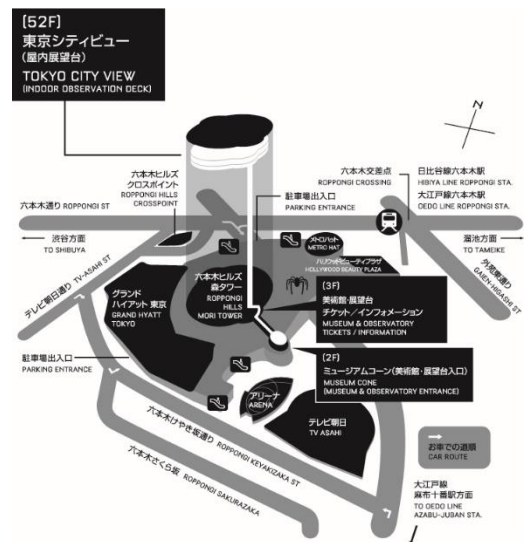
[52F]
東京シティビュー
(屋内展望台)
TOKYO CITY VIEW
(INDOOR OBSERVATION DECK)

N

六本木ヒルズ
クロスポイント
ROPPONGI HILLS
CROSSPOINT

六本木交差点
ROPPONGI CROSSING

日比谷線六本木駅
HIBIYA LINE ROPPONGI STA.
大江戸線六本木駅
OEDO LINE ROPPONGI STA.

六本木通り ROPPONGI ST

駐車場出入口
PARKING ENTRANCE

← 渋谷方面
TO SHIBUYA

溜池方面 →
TO TAMEIKE

メトロハット
METRO HAT

ハリウッドビューティプラザ
HOLLYWOOD BEAUTY PLAZA

外苑東通り
GAIEN-HIGASHI ST

テレビ朝日通り TV-ASAHI ST

グランド
ハイアット 東京
GRAND HYATT
TOKYO

六本木ヒルズ
森タワー
ROPPONGI
HILLS
MORI TOWER

[3F]
美術館・展望台
チケット/インフォメーション
MUSEUM & OBSERVATORY
TICKETS / INFORMATION

駐車場出入口
PARKING ENTRANCE

[2F]
ミュージアムコーン(美術館・展望台入口)
MUSEUM CONE
(MUSEUM & OBSERVATORY ENTRANCE)

アリーナ
ARENA

テレビ朝日
TV ASAHI

六本木けやき坂通り ROPPONGI KEYAKIZAKA ST

六本木さくら坂 ROPPONGI SAKURAZAKA

お車での道順
CAR ROUTE

大江戸線
麻布十番駅方面
TO OEDO LINE
AZABU-JUBAN STA.